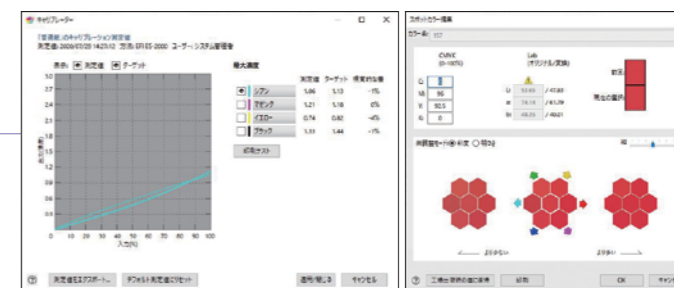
キャリブレーター

「普通紙」のキャリブレーション測定値
測定値: 2020/07/20 14:23:12 方法: EFI ES-2000 ユーザー: システム管理者

表示: 測定値 ターゲット

最大濃度

| | | 測定値 | ターゲット | 現実的な値 |
|---|---|---|---|---|
| | シアン | 1.06 | 1.13 | -1% |
| | マゼンタ | 1.21 | 1.18 | 0% |
| | イエロー | 0.74 | 0.82 | -4% |
| | ブラック | 1.33 | 1.44 | -1% |

印刷テスト

3.8
3.6
3.4
3.2
3.0
2.8
2.6
2.4
2.2
2.0
1.8
1.6
1.4
1.2
1.0
0.8
0.6
0.4
0.2
0.0

出力濃度

0 10 20 30 40 50 60 70 80 90 100
入力(%)

測定値をエクスポート... デフォルト測定値にリセット 適用して閉じる キャンセル

スポットカラー編集

カラー名: 557

CMYK (0-100%)
C 0
M 95
Y 90.5
K 0

Lab (オリジナル/変換)
L 53.65 / 47.89
a 78.14 / 61.79
b 48.25 / 40.01

前回
現在の選択

外観曲モード 彩度 明るさ

より少ない より少ない

工場出荷時の値に戻す 印刷 OK キャン